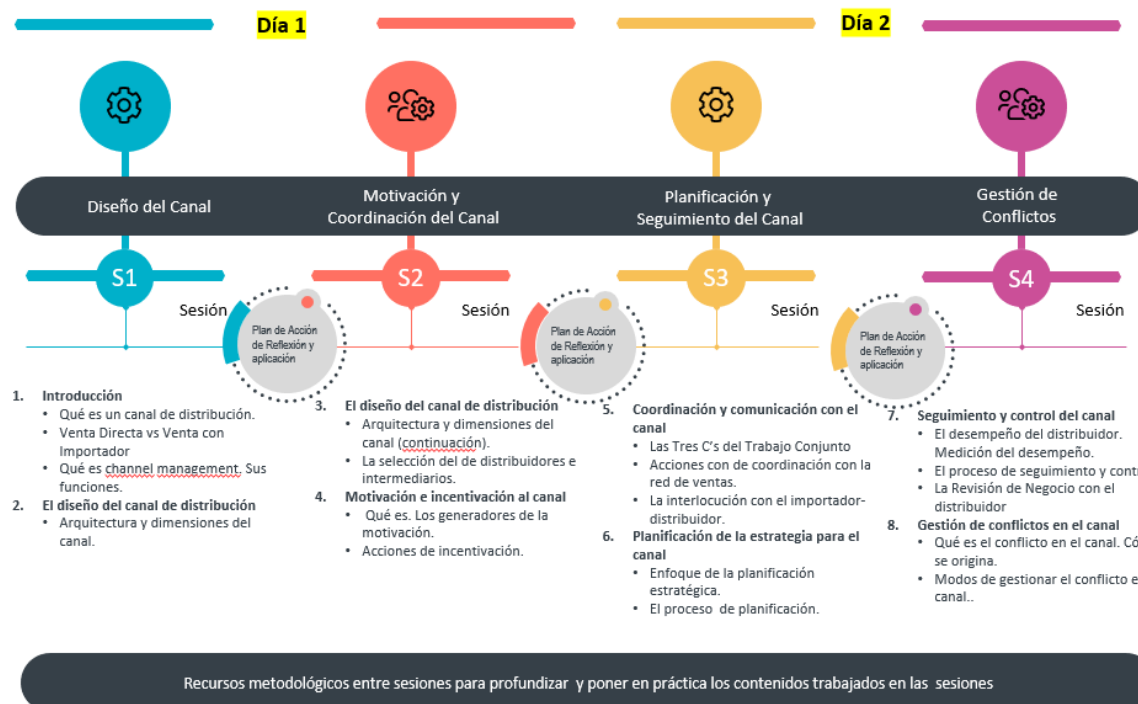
Día 1

Día 2

Diseño del Canal

Motivación y Coordinación del Canal

Planificación y Seguimiento del Canal

Gestión de Conflictos

S1

Sesión

Plan de Acción de Reflexión y aplicación

S2

Sesión

Plan de Acción de Reflexión y aplicación

S3

Sesión

Plan de Acción de Reflexión y aplicación

S4

Sesión

1. Introducción
- Qué es un canal de distribución.
- Venta Directa vs Venta con Importador
- Qué es channel management. Sus funciones.

2. El diseño del canal de distribución
- Arquitectura y dimensiones del canal.

3. El diseño del canal de distribución
- Arquitectura y dimensiones del canal (continuación).
- La selección del de distribuidores e intermediarios.

4. Motivación e incentivación al canal
- Qué es. Los generadores de la motivación.
- Acciones de incentivación.

5. Coordinación y comunicación con el canal
- Las Tres C's del Trabajo Conjunto
- Acciones de coordinación con la red de ventas.
- La interlocución con el importador-distribuidor.

6. Planificación de la estrategia para el canal
- Enfoque de la planificación estratégica.
- El proceso de planificación.

7. Seguimiento y control del canal
- El desempeño del distribuidor. Medición del desempeño.
- El proceso de seguimiento y contr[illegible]
- La Revisión de Negocio con el distribuidor

8. Gestión de conflictos en el canal
- Qué es el conflicto en el canal. Có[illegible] se origina.
- Modos de gestionar el conflicto e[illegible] canal..

Recursos metodológicos entre sesiones para profundizar y poner en práctica los contenidos trabajados en las sesiones